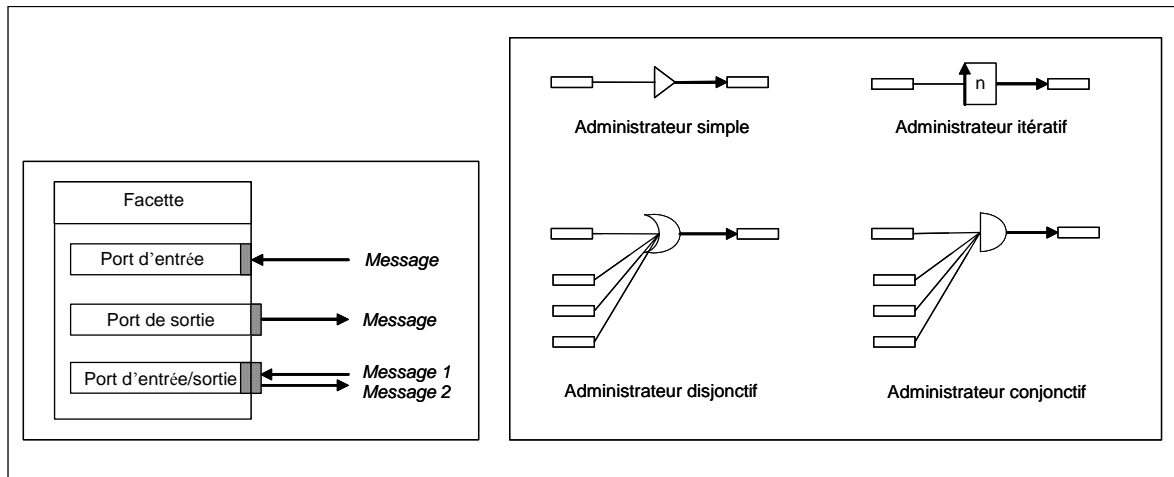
Facette

Port d'entrée

Message

Port de sortie

Message

Port d'entrée/sortie

Message 1
Message 2

Administrateur simple

n

Administrateur itératif

Administrateur disjonctif

Administrateur conjonctif